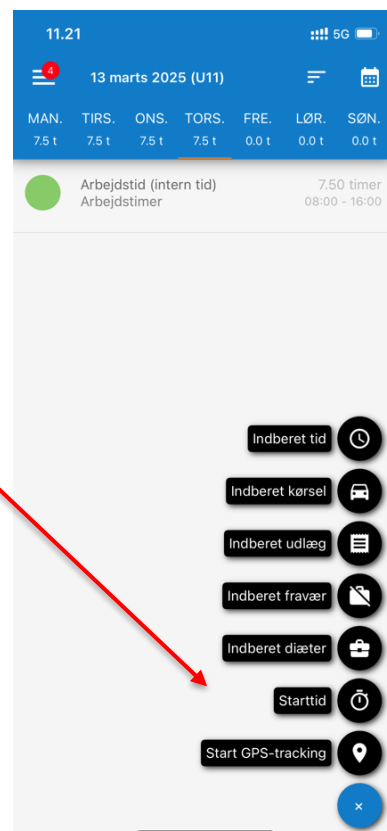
11.21 5G

4

13 marts 2025 (U11)

| MAN. | TIRS. | ONS. | TORS. | FRE. | LØR. | SØN. |
|---|---|---|---|---|---|---|
| 7.5 t | 7.5 t | 7.5 t | 7.5 t | 0.0 t | 0.0 t | 0.0 t |

Arbejdstid (intern tid)
Arbejdstimer
7.50 timer
08:00 - 16:00

Indberet tid
Indberet kørsel
Indberet udlæg
Indberet fravær
Indberet diæter
Starttid
Start GPS-tracking
×